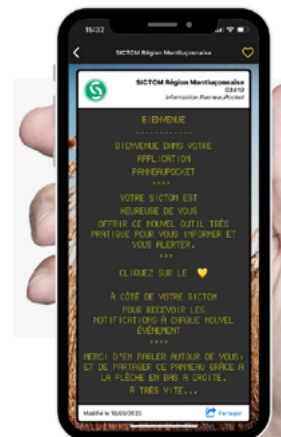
15:32

SICTOM Région Montluçonnaise

SICTOM Région Montluçonnaise
03410
Information PanneauPocket

BIENVENUE
-----------

BIENVENUE DANS VOTRE APPLICATION PANNEAUPOCKET
***

VOTRE SICTOM EST HEUREUSE DE VOUS OFFRIR CE NOUVEL OUTIL TRÈS PRATIQUE POUR VOUS INFORMER ET VOUS ALERTER.
***

CLIQUEZ SUR LE 💛

À CÔTÉ DE VOTRE SICTOM POUR RECEVOIR LES NOTIFICATIONS À CHAQUE NOUVEL ÉVÉNEMENT
***

MERCI D'EN PARLER AUTOUR DE VOUS, ET DE PARTAGER CE PANNEAU GRÂCE À LA FLÈCHE EN BAS À DROITE.

À TRÈS VITE...

Modifié le 15/05/2020

Partager